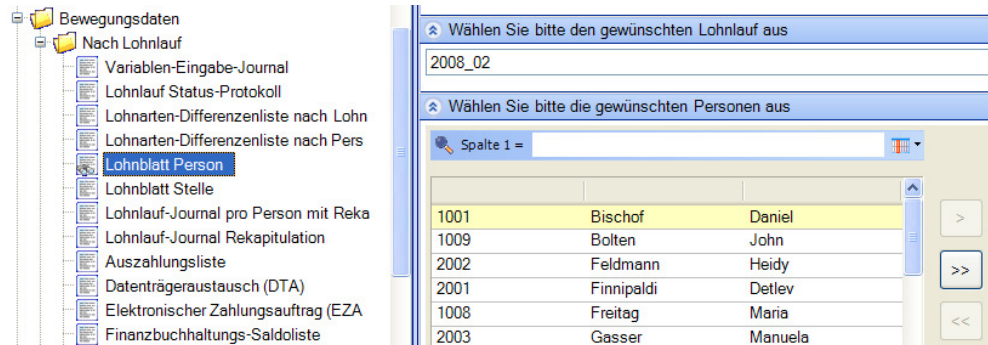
Bewegungsdaten
Nach Lohnlauf
Variablen-Eingabe-Journal
Lohnlauf Status-Protokoll
Lohnarten-Differenzenliste nach Lohn
Lohnarten-Differenzenliste nach Pers
Lohnblatt Person
Lohnblatt Stelle
Lohnlauf-Journal pro Person mit Reka
Lohnlauf-Journal Rekapitulation
Auszahlungsliste
Datenträgeraustausch (DTA)
Elektronischer Zahlungsauftrag (EZA
Finanzbuchhaltungs-Saldoliste

Wählen Sie bitte den gewünschten Lohnlauf aus
2008_02

Wählen Sie bitte die gewünschten Personen aus
Spalte 1 =

| | | |
|---|---|---|
| 1001 | Bischof | Daniel |
| 1009 | Bolten | John |
| 2002 | Feldmann | Heidy |
| 2001 | Finnipaldi | Detlev |
| 1008 | Freitag | Maria |
| 2003 | Gasser | Manuela |

>
>>
<<